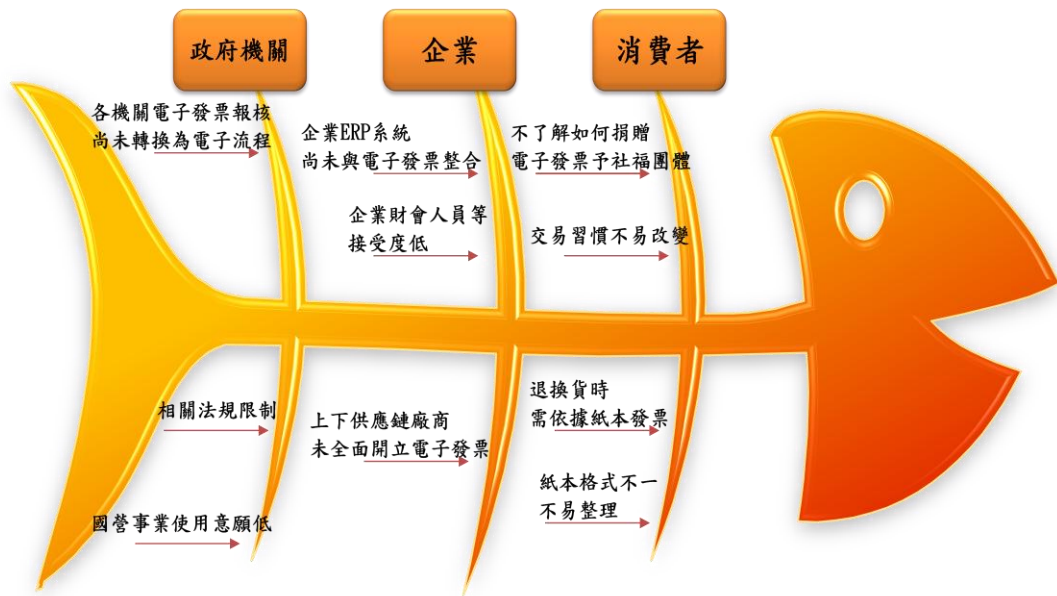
政府機關

企業

消費者

各機關電子發票報核尚未轉換為電子流程

企業ERP系統尚未與電子發票整合

不了解如何捐贈電子發票予社福團體

企業財會人員等接受度低

交易習慣不易改變

相關法規限制

上下供應鏈廠商未全面開立電子發票

退換貨時需依據紙本發票

紙本格式不一不易整理

國營事業使用意願低